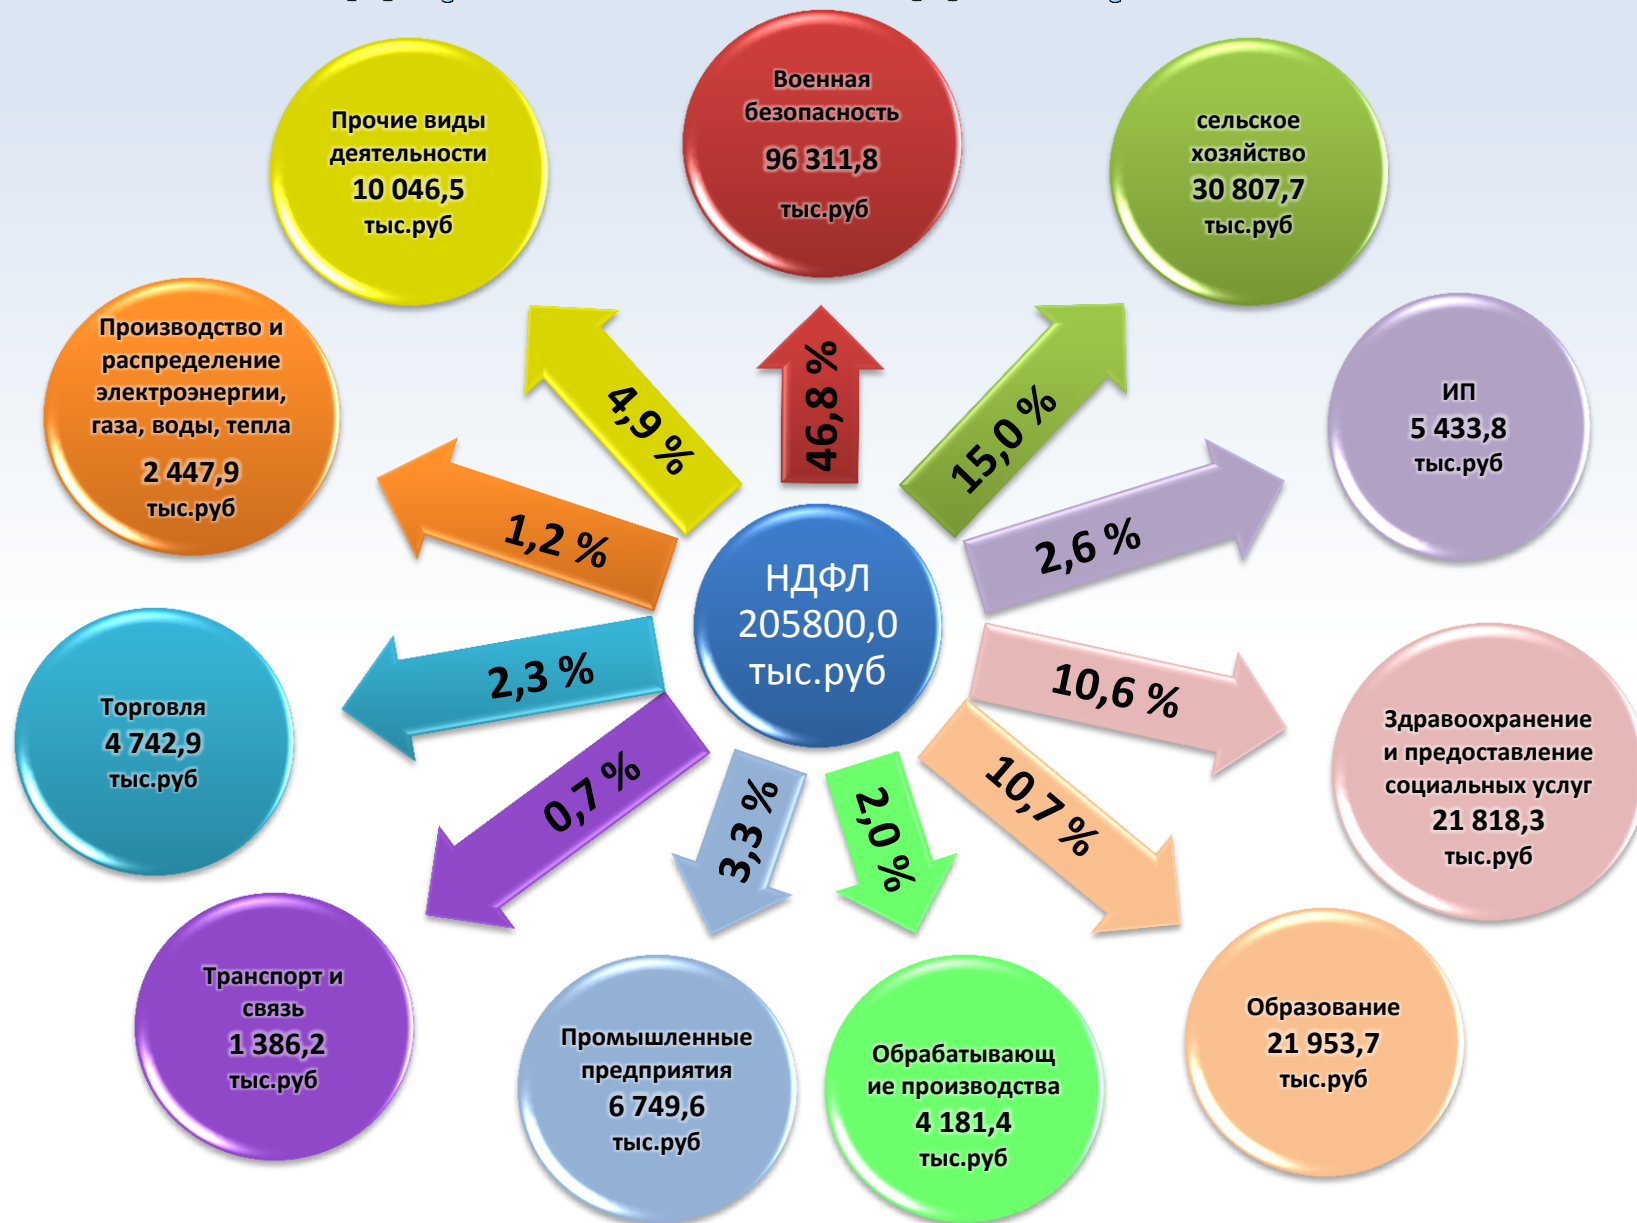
Прочие виды деятельности 10 046,5 тыс.руб

Военная безопасность 96 311,8 тыс.руб

сельское хозяйство 30 807,7 тыс.руб

Производство и распределение электроэнергии, газа, воды, тепла 2 447,9 тыс.руб

ИП 5 433,8 тыс.руб

4,9 %

46,8 %

15,0 %

1,2 %

2,6 %

НДФЛ 205800,0 тыс.руб

2,3 %

10,6 %

Торговля 4 742,9 тыс.руб

Здравоохранение и предоставление социальных услуг 21 818,3 тыс.руб

0,7 %

3,3 %

2,0 %

10,7 %

Транспорт и связь 1 386,2 тыс.руб

Промышленные предприятия 6 749,6 тыс.руб

Обрабатывающие производства 4 181,4 тыс.руб

Образование 21 953,7 тыс.руб